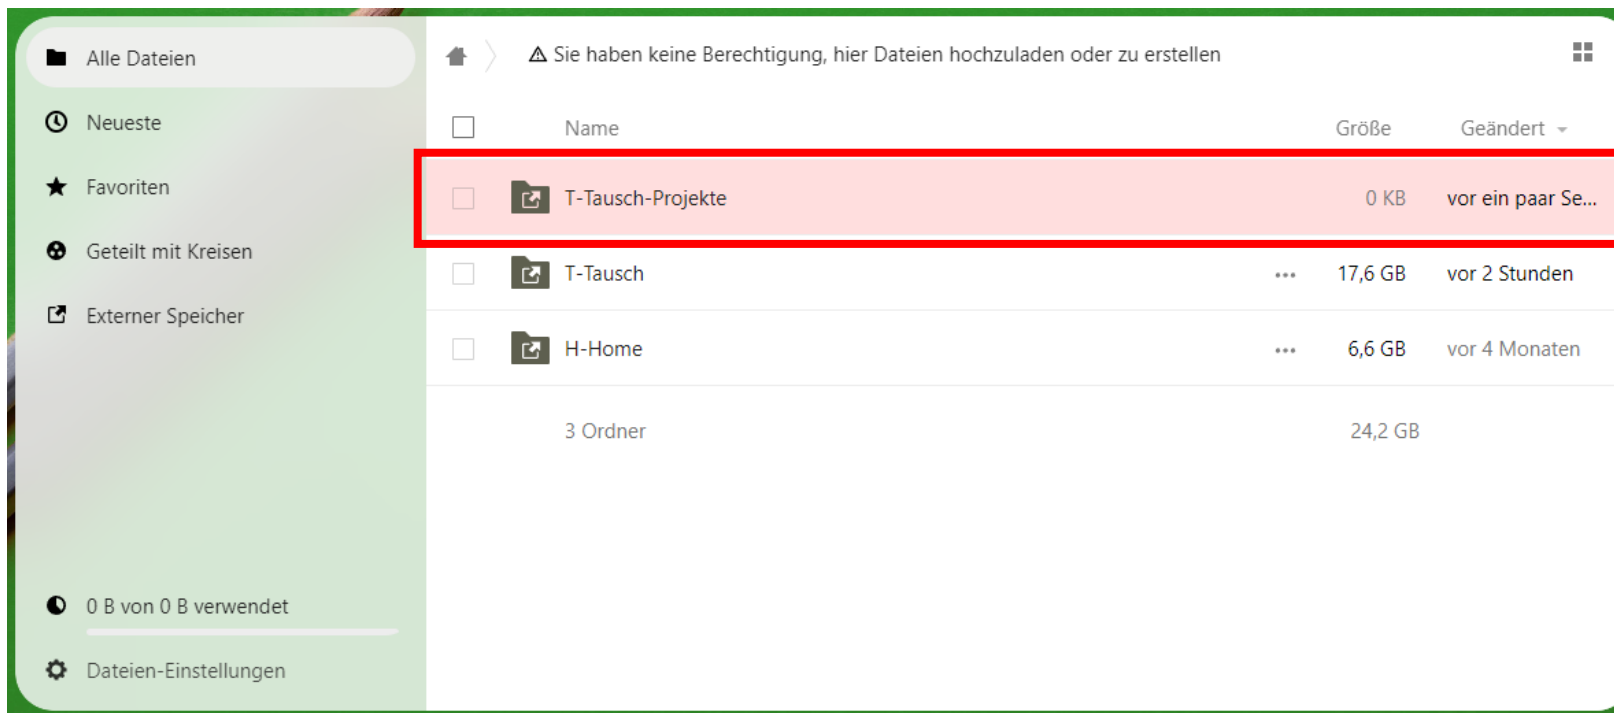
Alle Dateien
Neueste
Favoriten
Geteilt mit Kreisen
Externer Speicher

⚠ Sie haben keine Berechtigung, hier Dateien hochzuladen oder zu erstellen

| | Name | | Größe | Geändert |
|---|---|---|---|---|
| | T-Tausch-Projekte | | 0 KB | vor ein paar Se... |
| | T-Tausch | ••• | 17,6 GB | vor 2 Stunden |
| | H-Home | ••• | 6,6 GB | vor 4 Monaten |
| | 3 Ordner | | 24,2 GB | |

0 B von 0 B verwendet
Dateien-Einstellungen